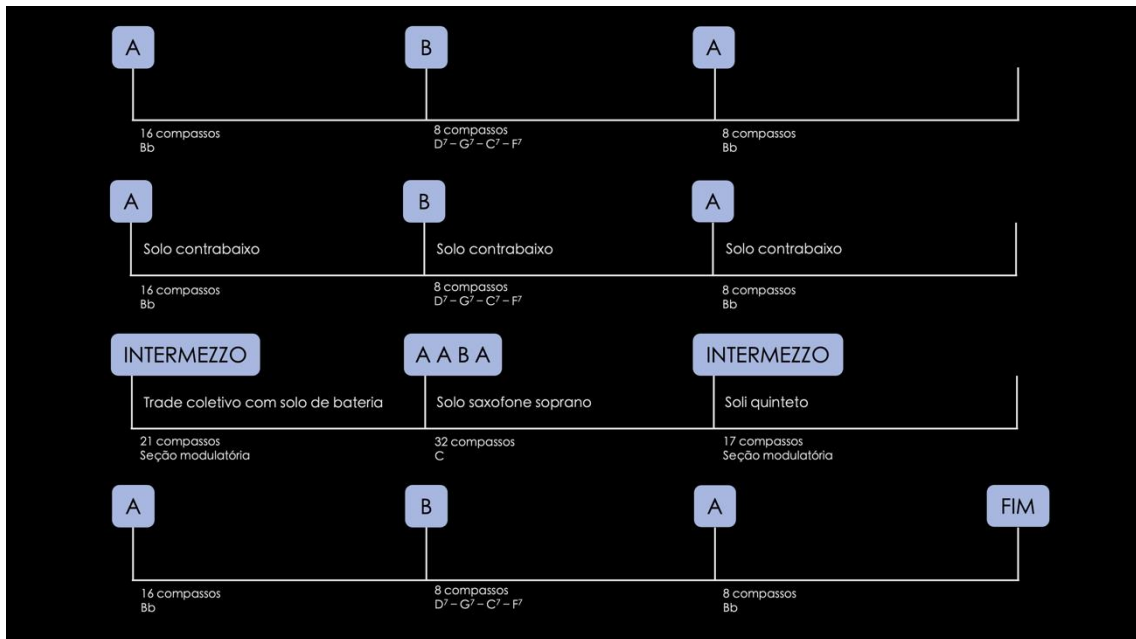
A

16 compassos
Bb

B

8 compassos
$D^7 – G^7 – C^7 – F^7$

A

8 compassos
Bb

A

Solo contrabaixo

16 compassos
Bb

B

Solo contrabaixo

8 compassos
$D^7 – G^7 – C^7 – F^7$

A

Solo contrabaixo

8 compassos
Bb

INTERMEZZO

Trade coletivo com solo de bateria

21 compassos
Seção modulatória

A A B A

Solo saxofone soprano

32 compassos
C

INTERMEZZO

Soli quinteto

17 compassos
Seção modulatória

A

16 compassos
Bb

B

8 compassos
$D^7 – G^7 – C^7 – F^7$

A

8 compassos
Bb

FIM